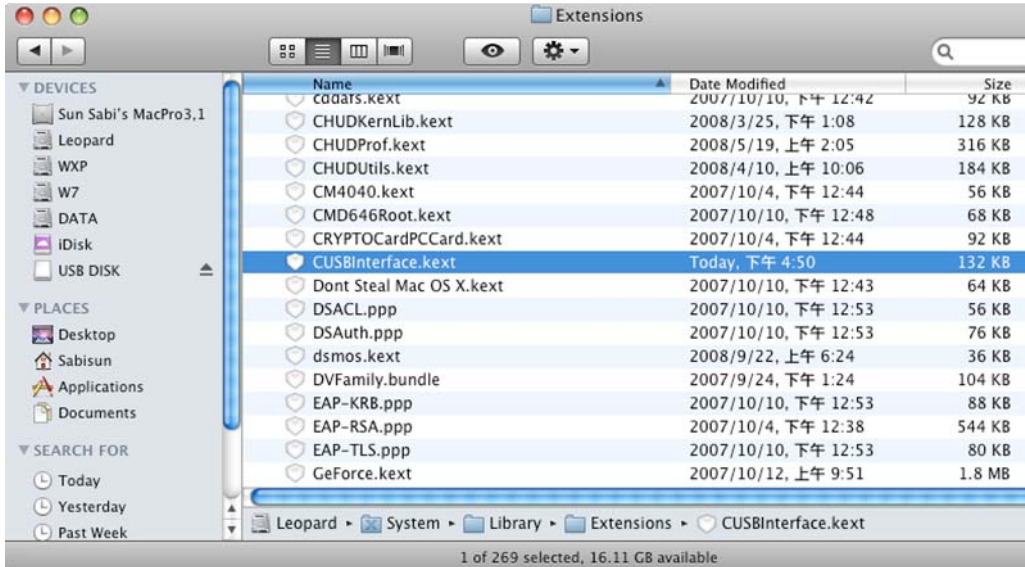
Extensions

DEVICES
Sun Sabi's MacPro3,1
Leopard
WXP
W7
DATA
iDisk
USB DISK

PLACES
Desktop
Sabisun
Applications
Documents

SEARCH FOR
Today
Yesterday
Past Week

| Name | Date Modified | Size |
|---|---|---|
| cddafs.kext | 2007/10/10, 下午 12:42 | 92 KB |
| CHUDKernLib.kext | 2008/3/25, 下午 1:08 | 128 KB |
| CHUDProf.kext | 2008/5/19, 上午 2:05 | 316 KB |
| CHUDUtils.kext | 2008/4/10, 上午 10:06 | 184 KB |
| CM4040.kext | 2007/10/4, 下午 12:44 | 56 KB |
| CMD646Root.kext | 2007/10/10, 下午 12:48 | 68 KB |
| CRYPTOCardPCCard.kext | 2007/10/4, 下午 12:44 | 92 KB |
| CUSBInterface.kext | Today, 下午 4:50 | 132 KB |
| Dont Steal Mac OS X.kext | 2007/10/10, 下午 12:43 | 64 KB |
| DSACL.ppp | 2007/10/10, 下午 12:53 | 56 KB |
| DSAuth.ppp | 2007/10/10, 下午 12:53 | 76 KB |
| dsmos.kext | 2008/9/22, 上午 6:24 | 36 KB |
| DVFamily.bundle | 2007/9/24, 下午 1:24 | 104 KB |
| EAP-KRB.ppp | 2007/10/10, 下午 12:53 | 88 KB |
| EAP-RSA.ppp | 2007/10/4, 下午 12:38 | 544 KB |
| EAP-TLS.ppp | 2007/10/10, 下午 12:53 | 80 KB |
| GeForce.kext | 2007/10/12, 上午 9:51 | 1.8 MB |

Leopard ▸ System ▸ Library ▸ Extensions ▸ CUSBInterface.kext

1 of 269 selected, 16.11 GB available